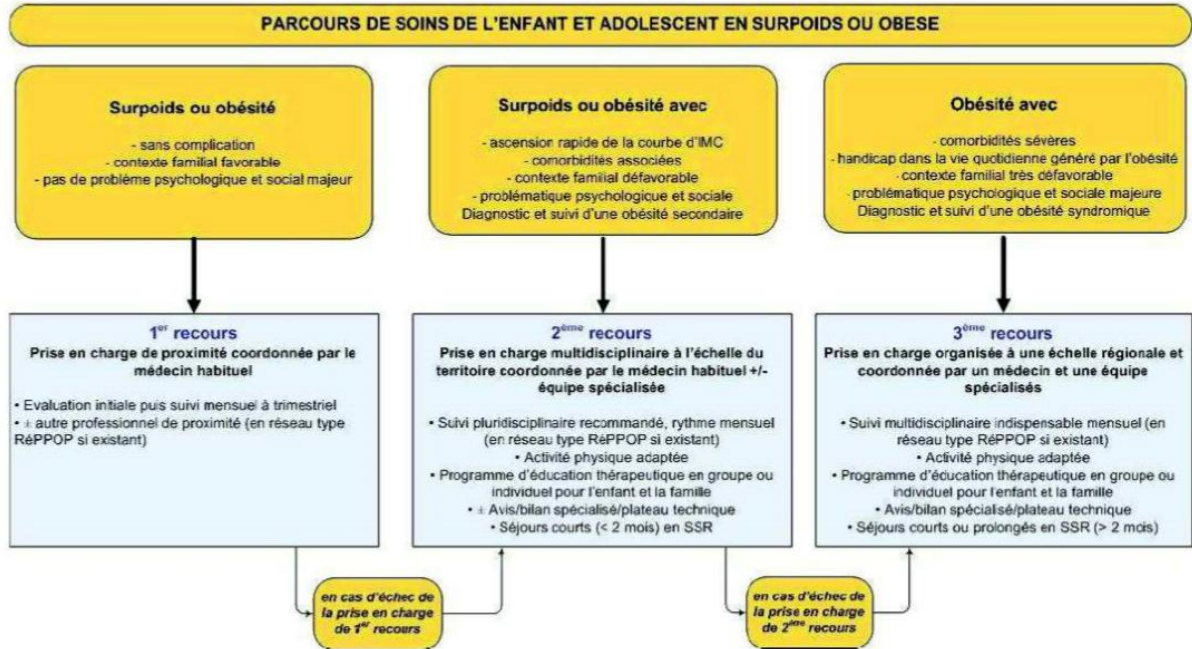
PARCOURS DE SOINS DE L'ENFANT ET ADOLESCENT EN SURPOIDS OU OBESE

Surpoids ou obésité

- sans complication
- contexte familial favorable
- pas de problème psychologique et social majeur

Surpoids ou obésité avec

- ascension rapide de la courbe d'IMC
- comorbidités associées
- contexte familial défavorable
- problématique psychologique et sociale
Diagnostic et suivi d'une obésité secondaire

Obésité avec

- comorbidités sévères
- handicap dans la vie quotidienne généré par l'obésité
- contexte familial très défavorable
- problématique psychologique et sociale majeure
Diagnostic et suivi d'une obésité syndromique

1$^{er}$ recours
Prise en charge de proximité coordonnée par le médecin habituel

• Evaluation initiale puis suivi mensuel à trimestriel
• ± autre professionnel de proximité (en réseau type RéPPOP si existant)

2$^{ème}$ recours
Prise en charge multidisciplinaire à l'échelle du territoire coordonnée par le médecin habituel +/- équipe spécialisée

• Suivi pluridisciplinaire recommandé, rythme mensuel (en réseau type RéPPOP si existant)
• Activité physique adaptée
• Programme d'éducation thérapeutique en groupe ou individuel pour l'enfant et la famille
• ± Avis/bilan spécialisé/plateau technique
• Séjours courts (< 2 mois) en SSR

3$^{ème}$ recours
Prise en charge organisée à une échelle régionale et coordonnée par un médecin et une équipe spécialisés

• Suivi multidisciplinaire indispensable mensuel (en réseau type RéPPOP si existant)
• Activité physique adaptée
• Programme d'éducation thérapeutique en groupe ou individuel pour l'enfant et la famille
• Avis/bilan spécialisé/plateau technique
• Séjours courts ou prolongés en SSR (> 2 mois)

en cas d'échec de la prise en charge de 1$^{er}$ recours

en cas d'échec de la prise en charge de 2$^{ème}$ recours